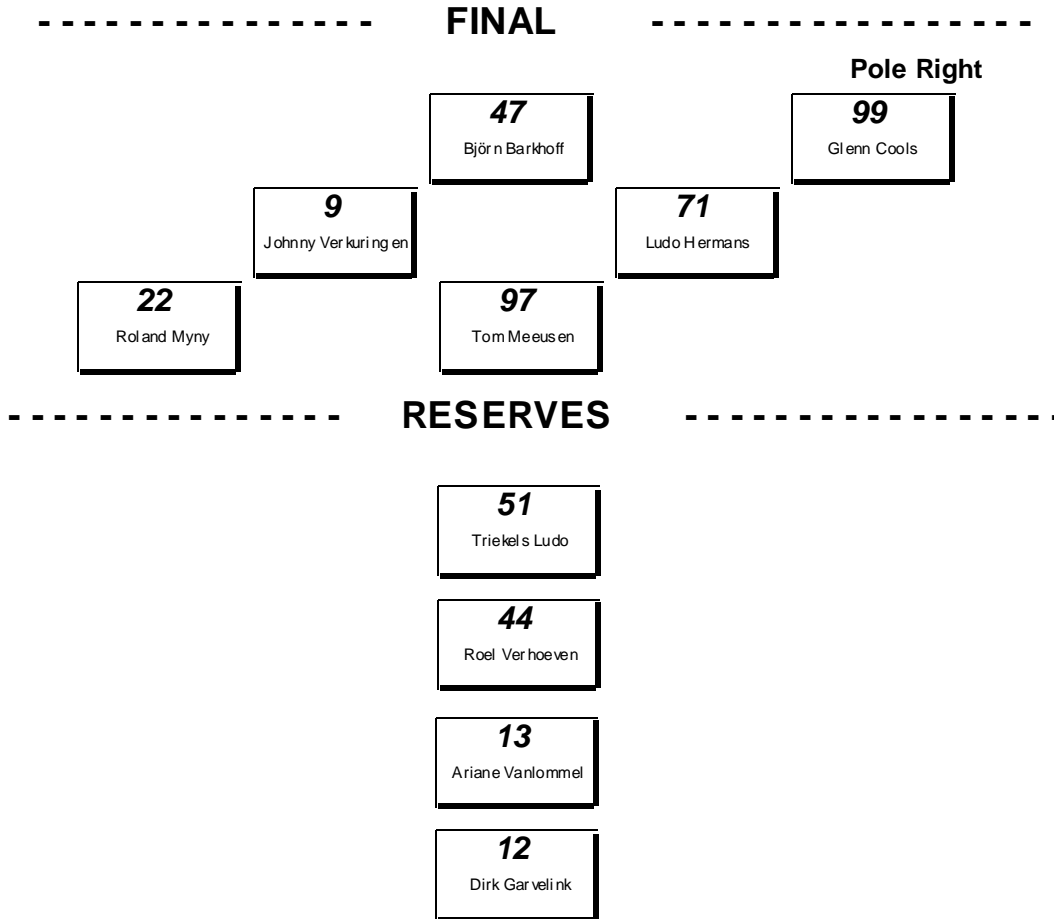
FINAL

Pole Right

47
Björn Barkhoff

99
Glenn Cools

9
Johnny Verkuringen

71
Ludo Hermans

22
Roland Myny

97
Tom Meeusen

RESERVES

51
Triekels Ludo

44
Roel Verhoeven

13
Ariane Vanlommel

12
Dirk Garvelink